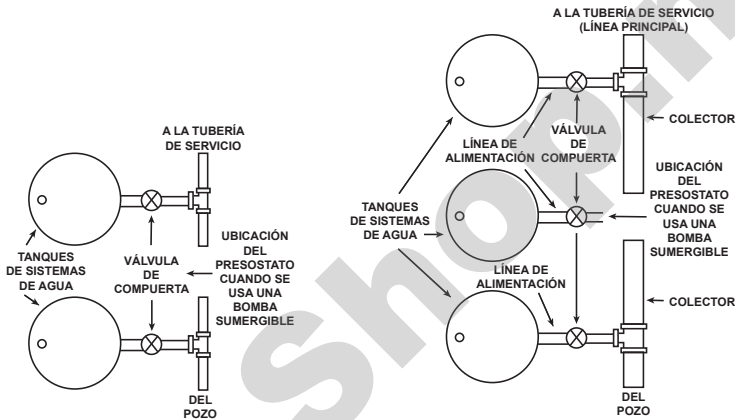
A LA TUBERÍA DE SERVICIO

TANQUES DE SISTEMAS DE AGUA

VÁLVULA DE COMPUERTA

UBICACIÓN DEL PRESOSTATO CUANDO SE USA UNA BOMBA SUMERGIBLE

DEL POZO

A LA TUBERÍA DE SERVICIO (LÍNEA PRINCIPAL)

LÍNEA DE ALIMENTACIÓN

VÁLVULA DE COMPUERTA

COLECTOR

UBICACIÓN DEL PRESOSTATO CUANDO SE USA UNA BOMBA SUMERGIBLE

TANQUES DE SISTEMAS DE AGUA

LÍNEA DE ALIMENTACIÓN

COLECTOR

DEL POZO

Shop